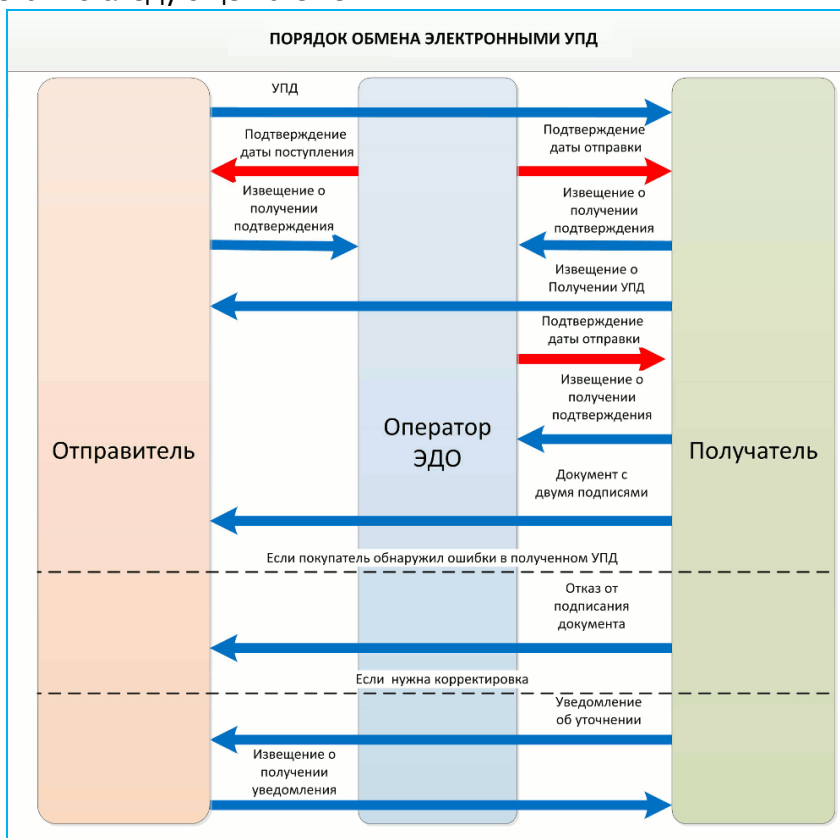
ПОРЯДОК ОБМЕНА ЭЛЕКТРОННЫМИ УПД

УПД

Подтверждение даты поступления

Подтверждение даты отправки

Извещение о получении подтверждения

Извещение о получении подтверждения

Извещение о Получении УПД

Подтверждение даты отправки

Извещение о получении подтверждения

Отправитель

Оператор ЭДО

Получатель

Документ с двумя подписями

Если покупатель обнаружил ошибки в полученном УПД

Отказ от подписания документа

Если нужна корректировка

Уведомление об уточнении

Извещение о получении уведомления